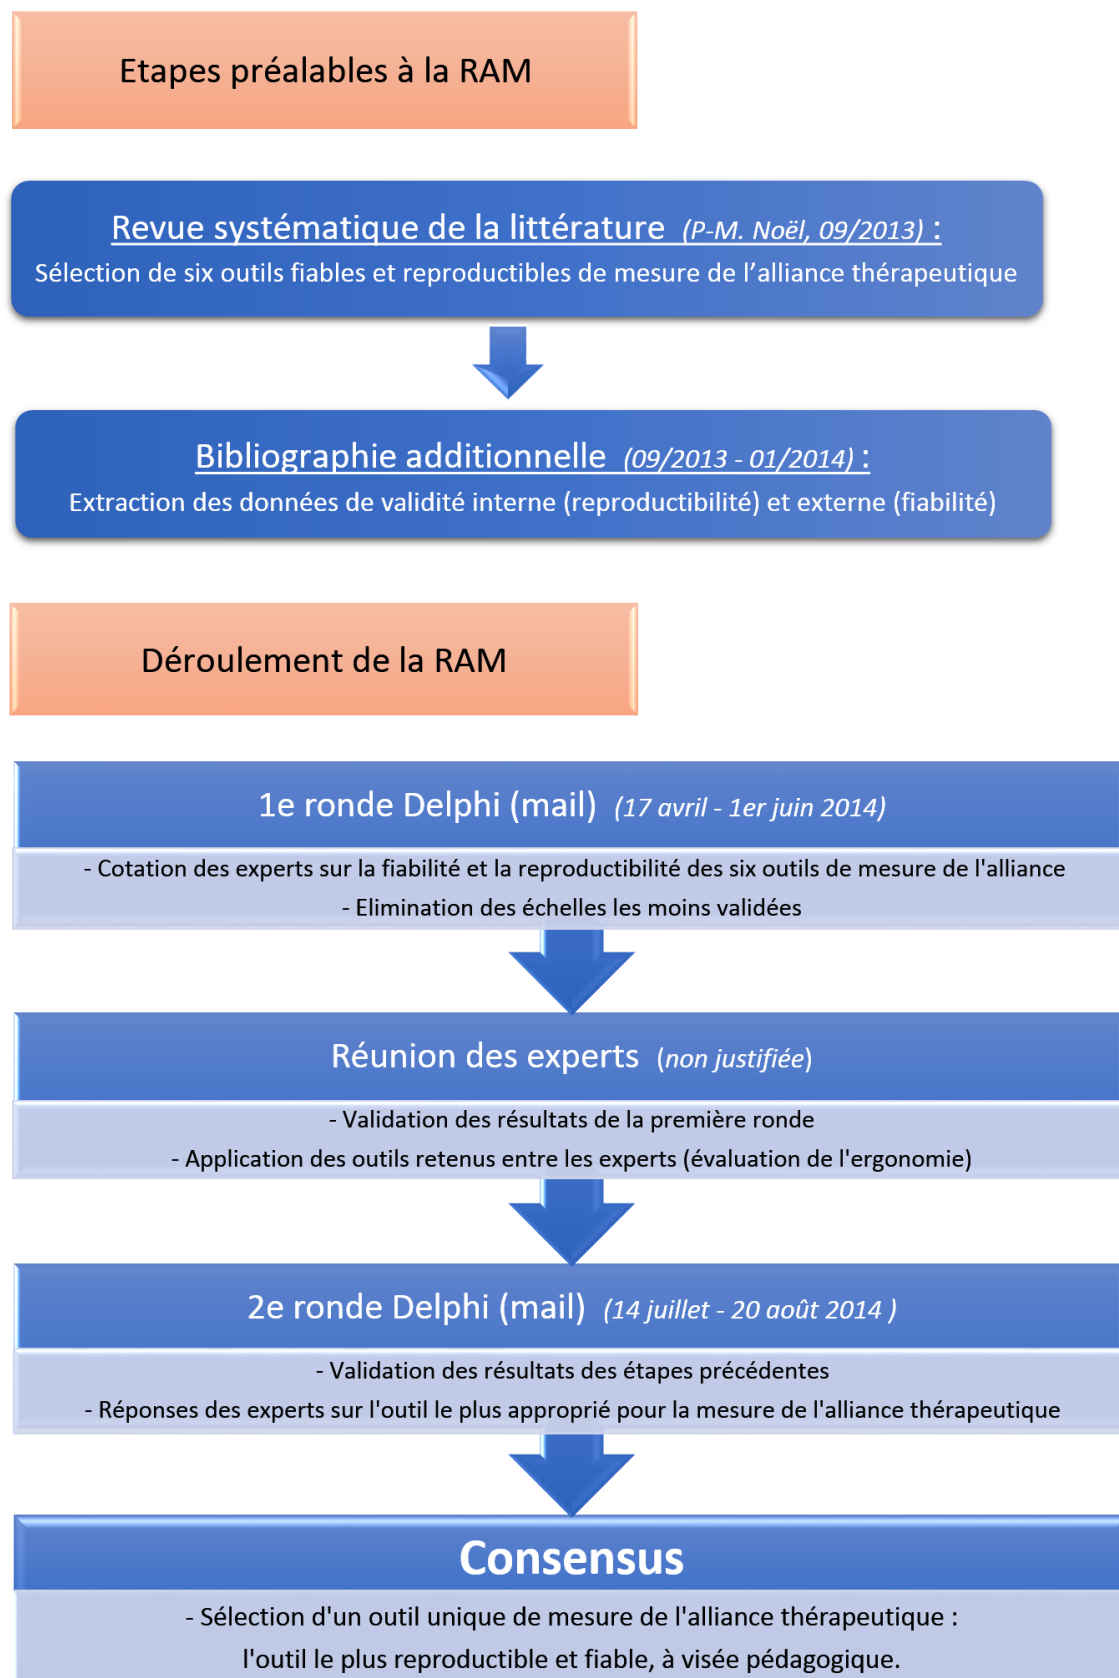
Etapes préalables à la RAM

Revue systématique de la littérature (P-M. Noël, 09/2013) :
Sélection de six outils fiables et reproductibles de mesure de l'alliance thérapeutique

Bibliographie additionnelle (09/2013 - 01/2014) :
Extraction des données de validité interne (reproductibilité) et externe (fiabilité)

Déroulement de la RAM

1e ronde Delphi (mail) (17 avril - 1er juin 2014)
- Cotation des experts sur la fiabilité et la reproductibilité des six outils de mesure de l'alliance
- Elimination des échelles les moins validées

Réunion des experts (non justifiée)
- Validation des résultats de la première ronde
- Application des outils retenus entre les experts (évaluation de l'ergonomie)

2e ronde Delphi (mail) (14 juillet - 20 août 2014 )
- Validation des résultats des étapes précédentes
- Réponses des experts sur l'outil le plus approprié pour la mesure de l'alliance thérapeutique

Consensus
- Sélection d'un outil unique de mesure de l'alliance thérapeutique :
l'outil le plus reproductible et fiable, à visée pédagogique.